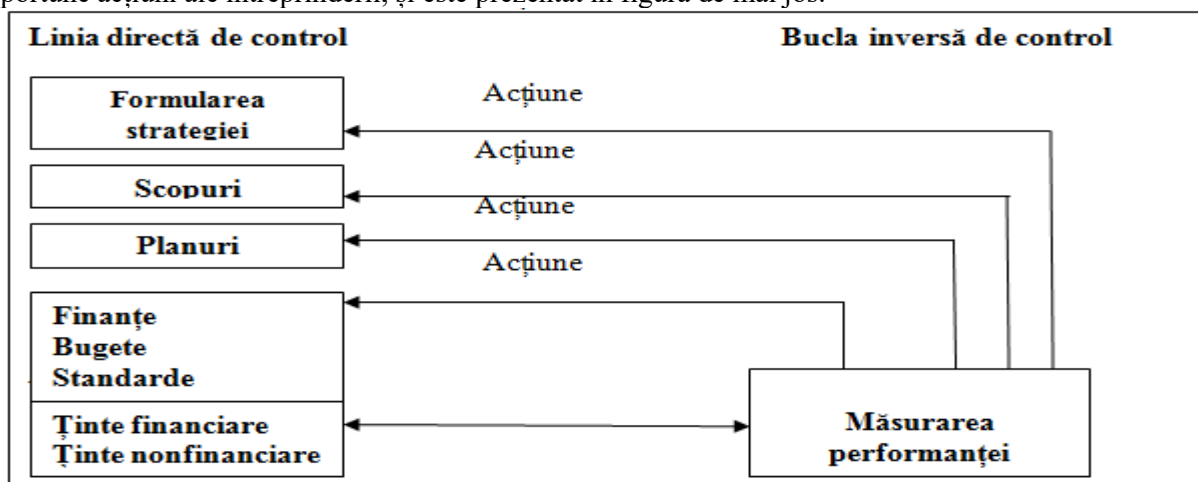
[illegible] acțiuni ale întreprinderii, și este prezentat în figura de mai jos.

Linia directă de control

Bucla inversă de control

Formularea strategiei

Acțiune

Scopuri

Acțiune

Planuri

Acțiune

Acțiune

Finanțe
Bugete
Standarde

Ținte financiare
Ținte nonfinanciare

Măsurarea performanței